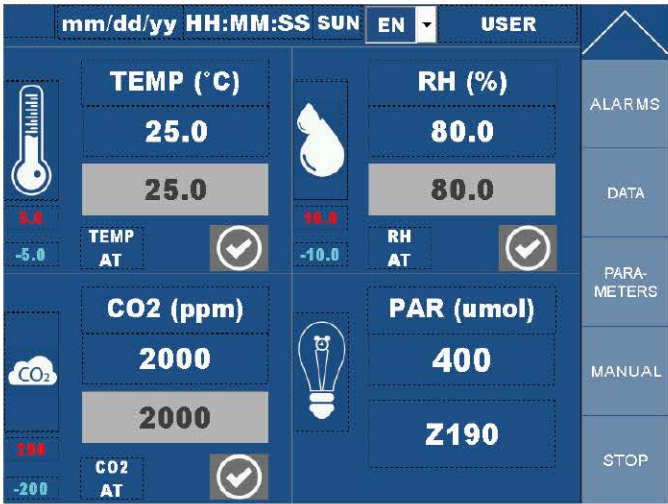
mm/dd/yy HH:MM:SS SUN EN USER

TEMP (°C)
25.0
25.0
5.0
-5.0
TEMP AT

RH (%)
80.0
80.0
10.0
-10.0
RH AT

CO2 (ppm)
2000
2000
$CO_2$
200
-200
CO2 AT

PAR (umol)
400
Z190

ALARMS
DATA
PARA-METERS
MANUAL
STOP